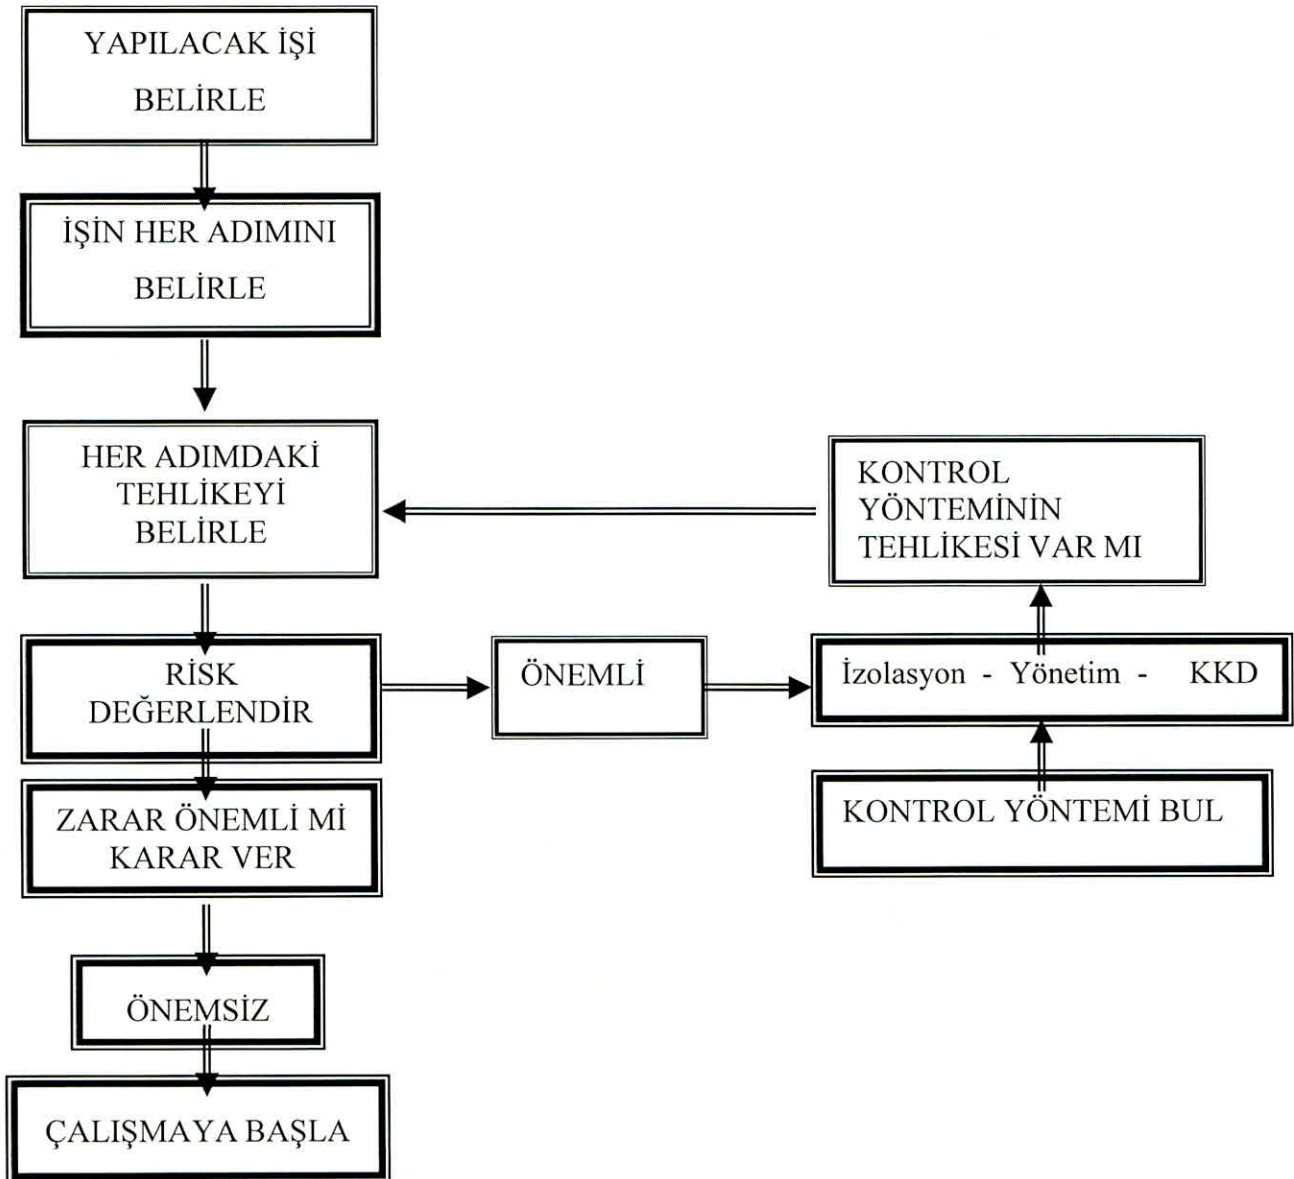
YAPILACAK İŞİ BELİRLE

İŞİN HER ADIMINI BELİRLE

HER ADIMDAKİ TEHLİKEYİ BELİRLE

KONTROL YÖNTEMİNİN TEHLİKESİ VAR MI

RİSK DEĞERLENDİR

ÖNEMLİ

İzolasyon - Yönetim - KKD

ZARAR ÖNEMLİ Mİ KARAR VER

KONTROL YÖNTEMİ BUL

ÖNEMSİZ

ÇALIŞMAYA BAŞLA